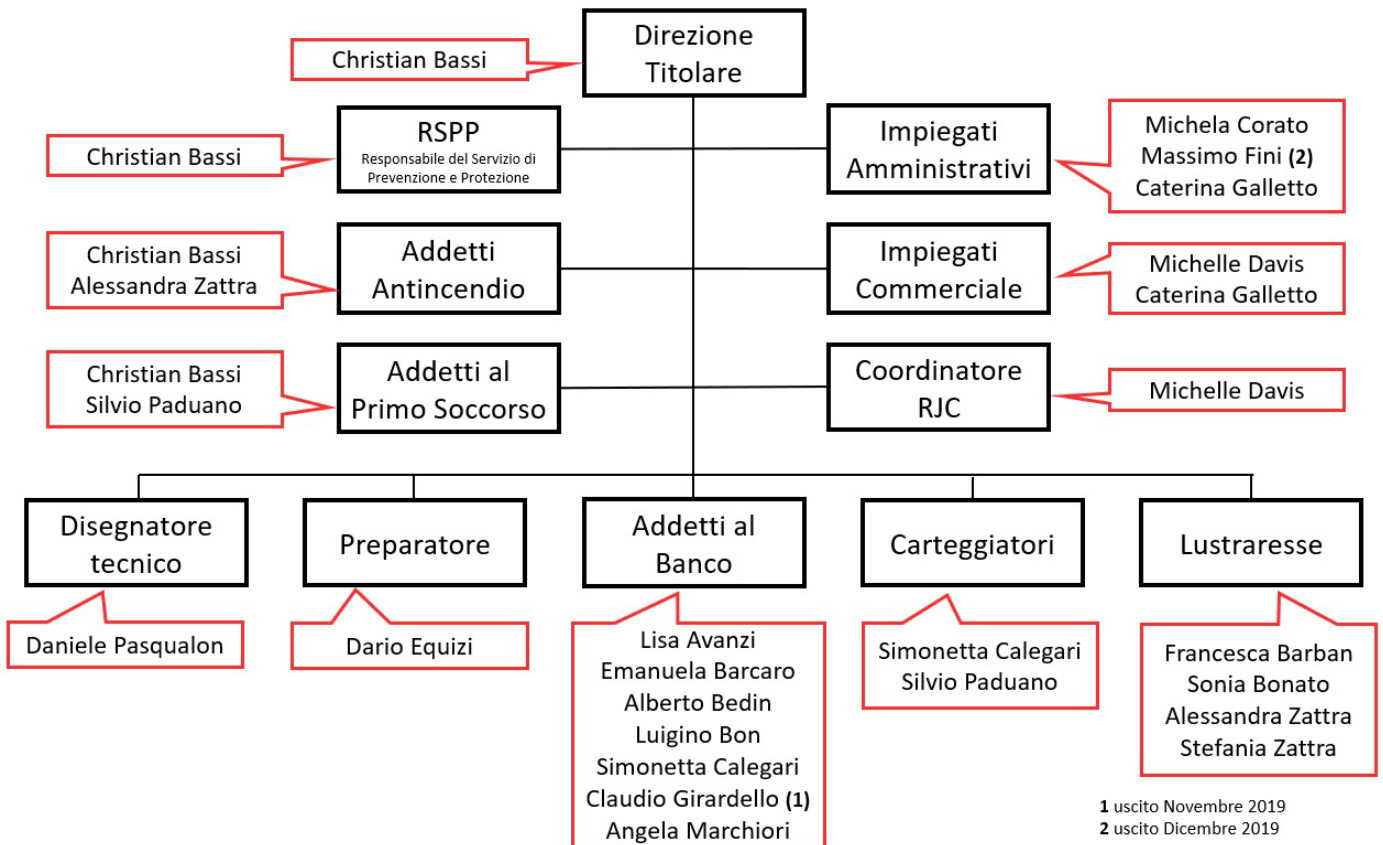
Christian Bassi

Direzione Titolare

Christian Bassi

RSPP
Responsabile del Servizio di Prevenzione e Protezione

Impiegati Amministrativi

Michela Corato
Massimo Fini (2)
Caterina Galletto

Christian Bassi
Alessandra Zattra

Addetti Antincendio

Impiegati Commerciale

Michelle Davis
Caterina Galletto

Christian Bassi
Silvio Paduano

Addetti al Primo Soccorso

Coordinatore RJC

Michelle Davis

Disegnatore tecnico

Preparatore

Addetti al Banco

Carteggiatori

Lustraresse

Daniele Pasqualon

Dario Equizi

Lisa Avanzi
Emanuela Barcaro
Alberto Bedin
Luigino Bon
Simonetta Calegari
Claudio Girardello (1)
Angela Marchiori

Simonetta Calegari
Silvio Paduano

Francesca Barban
Sonia Bonato
Alessandra Zattra
Stefania Zattra

1 uscito Novembre 2019
2 uscito Dicembre 2019